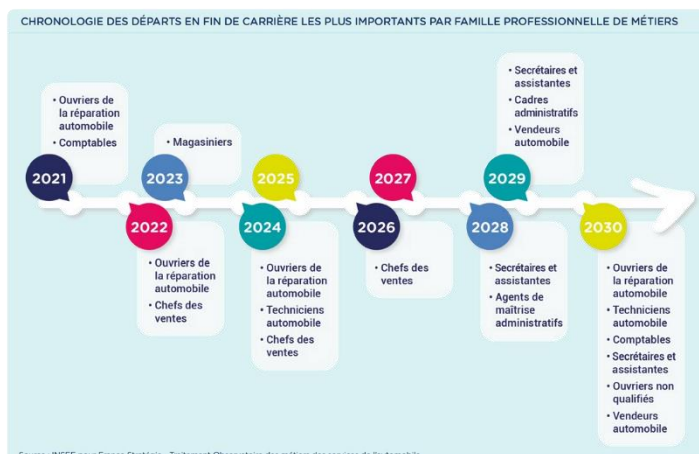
CHRONOLOGIE DES DÉPARTS EN FIN DE CARRIÈRE LES PLUS IMPORTANTS PAR FAMILLE PROFESSIONNELLE DE MÉTIERS

2021
• Ouvriers de la réparation automobile
• Comptables

2022
• Ouvriers de la réparation automobile
• Chefs des ventes

2023
• Magasiniers

2024
• Ouvriers de la réparation automobile
• Techniciens automobile
• Chefs des ventes

2025

2026
• Chefs des ventes

2027

2028
• Secrétaires et assistantes
• Agents de maîtrise administratifs

2029
• Secrétaires et assistantes
• Cadres administratifs
• Vendeurs automobile

2030
• Ouvriers de la réparation automobile
• Techniciens automobile
• Comptables
• Secrétaires et assistantes
• Ouvriers non qualifiés
• Vendeurs automobile

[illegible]